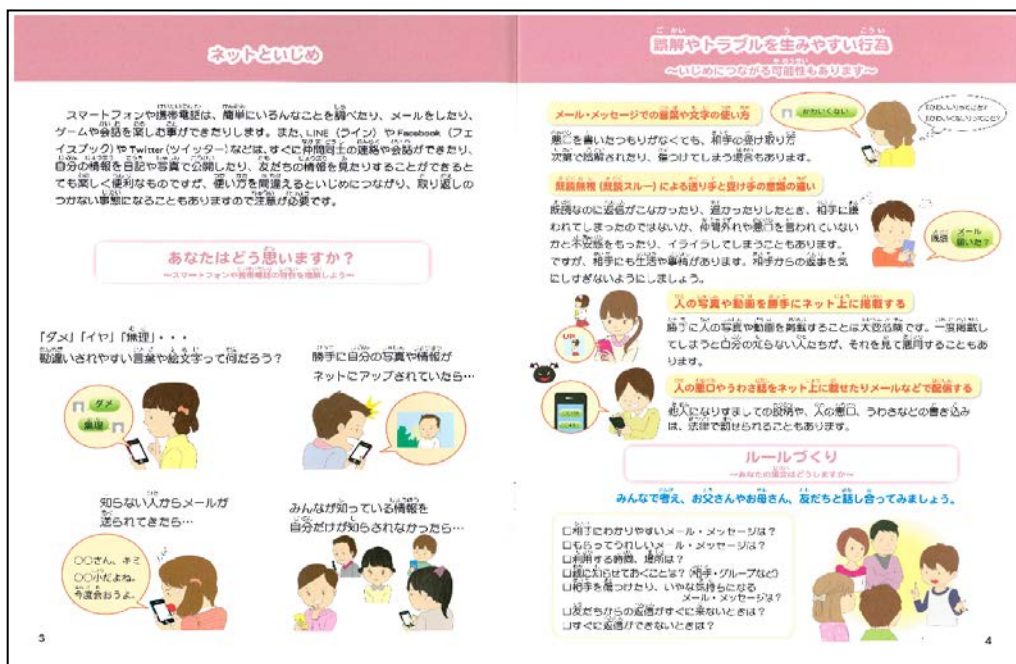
ネットといじめ

スマートフォンや携帯電話は、簡単にいろんなことを調べたり、メールをしたり、ゲームや会話を楽しむ事ができたりします。また、LINE（ライン）やFacebook（フェイスブック）やTwitter（ツイッター）などは、すぐに仲間同士の連絡や会話ができたり、自分の情報を日記や写真で公開したり、友だちの情報を見たりすることができるとても楽しく便利なものですが、使い方を間違えるといじめにつながり、取り返しのつかない事態になることもありますので注意が必要です。

あなたはどう思いますか？
～スマートフォンや携帯電話の特性を理解しよう～

「ダメ」「イヤ」「無理」・・・
勘違いされやすい言葉や絵文字って何だろう？

ダメ
無理

勝手に自分の写真や情報がネットにアップされていたら…

知らない人からメールが送られてきたら…

〇〇さん、キミ〇〇だよね。今度会おうよ。

みんなが知っている情報を自分だけが知らされなかったら…

3

誤解やトラブルを生みやすい行為
～いじめにつながる可能性もあります～

メール・メッセージでの言葉や文字の使い方

かわいくない！

かわいいっていうこと？
かわいくないっていうこと？

悪口を書いたつもりがなくても、相手の受け取り方次第で誤解されたり、傷つけてしまう場合もあります。

既読無視（既読スルー）による送り手と受け手の意識の違い

既読なのに返信がこなかったり、遅かったりしたとき、相手に嫌われてしまったのではないか、仲間外れや悪口を言われていないかと不安感をもったり、イライラしてしまうこともあります。ですが、相手にも生活や事情があります。相手からの返事を気にしすぎないようにしましょう。

既読
メール届いた？

人の写真や動画を勝手にネット上に掲載する

UP

勝手に人の写真や動画を掲載することは大変危険です。一度掲載してしまうと自分の知らない人たちが、それを見て悪用することもあります。

人の悪口やうわさ話をネット上に載せたりメールなどで配信する

他人になりすましての投稿や、人の悪口、うわさなどの書き込みは、法律で罰せられることもあります。

ルールづくり
～あなたの家庭はどうしますか～

みんなで考え、お父さんやお母さん、友だちと話し合ってみましょう。

□相手にわかりやすいメール・メッセージは？
□もらってうれしいメール・メッセージは？
□利用する時間、場所は？
□誰に知らせてよいことは？（相手・グループなど）
□相手を傷つけたり、いやな気持ちになるメール・メッセージは？
□友だちからの返信がすぐに来ないときは？
□すぐに返信ができないときは？

4